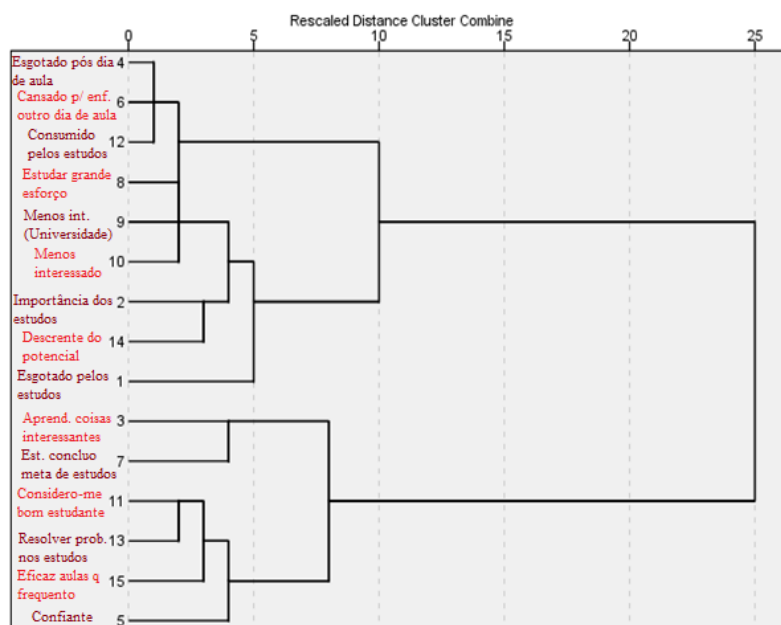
Rescaled Distance Cluster Combine

0 5 10 15 20 25

Esgotado pós dia de aula 4
Cansado p/ enf. outro dia de aula 6
Consumido pelos estudos 12
Estudar grande esforço 8
Menos int. (Universidade) 9
Menos interessado 10
Importância dos estudos 2
Descrente do potencial 14
Esgotado pelos estudos 1
Aprend. coisas interessantes 3
Est. concluo meta de estudos 7
Considero-me bom estudante 11
Resolver prob. nos estudos 13
Eficaz aulas q frequento 15
Confiante 5